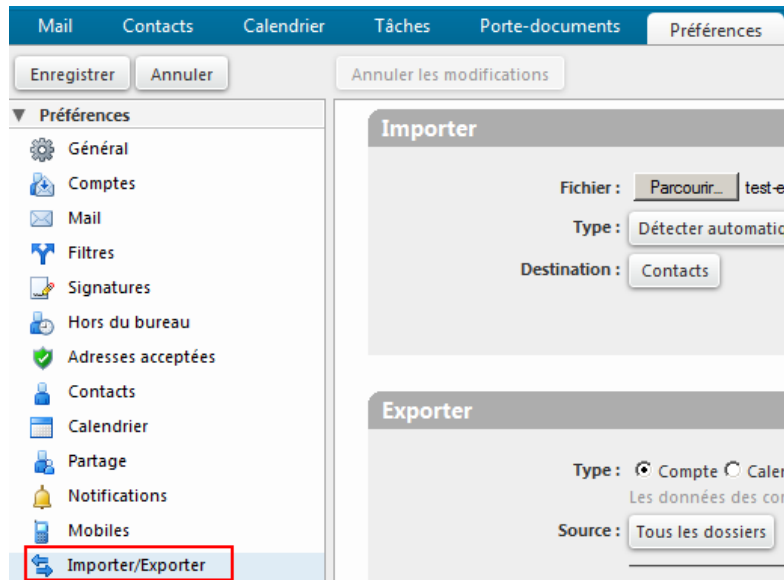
Mail Contacts Calendrier Tâches Porte-documents Préférences

Enregistrer Annuler Annuler les modifications

▼ Préférences
Général
Comptes
Mail
Filtres
Signatures
Hors du bureau
Adresses acceptées
Contacts
Calendrier
Partage
Notifications
Mobiles
Importer/Exporter

Importer

Fichier : Parcourir... test-e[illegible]
Type : Détecter automatic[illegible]
Destination : Contacts

Exporter

Type : Compte Caler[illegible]
Les données des co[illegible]
Source : Tous les dossiers